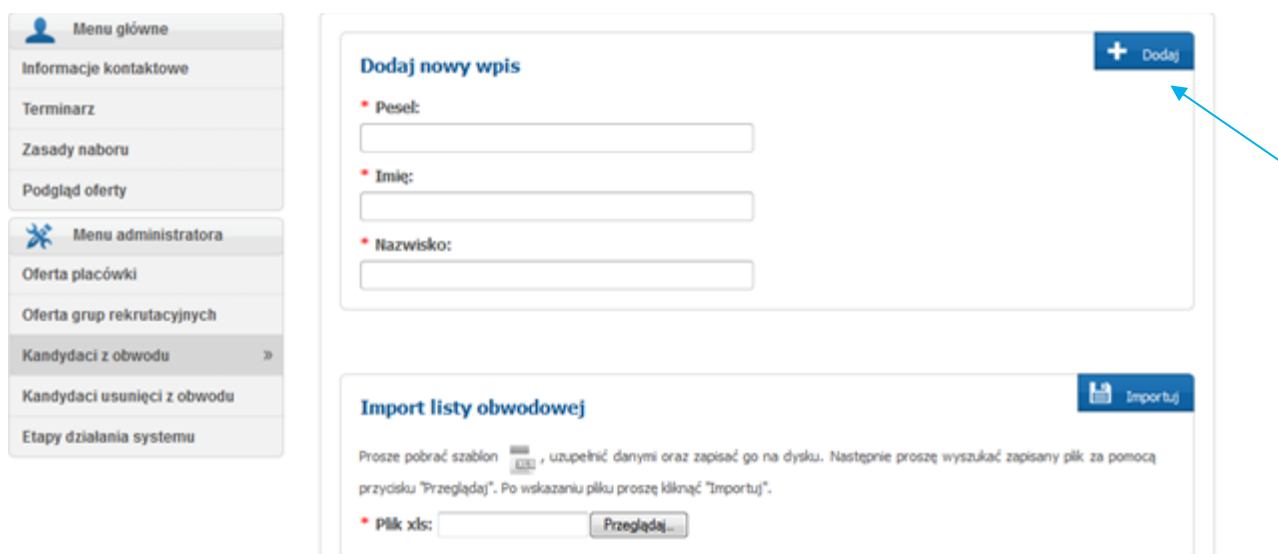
Menu główne

Informacje kontaktowe

Terminarz

Zasady naboru

Podgląd oferty

Menu administratora

Oferta placówki

Oferta grup rekrutacyjnych

Kandydaci z obwodu »

Kandydaci usunięci z obwodu

Etapy działania systemu

Dodaj nowy wpis

Dodaj

* Pesel:

* Imię:

* Nazwisko:

Import listy obwodowej

Importuj

Prosze pobrać szablon , uzupełnić danymi oraz zapisać go na dysku. Następnie proszę wyszukać zapisany plik za pomocą przycisku "Przeglądaj". Po wskazaniu pliku proszę kliknąć "Importuj".

* Plik xls: Przeglądaj...